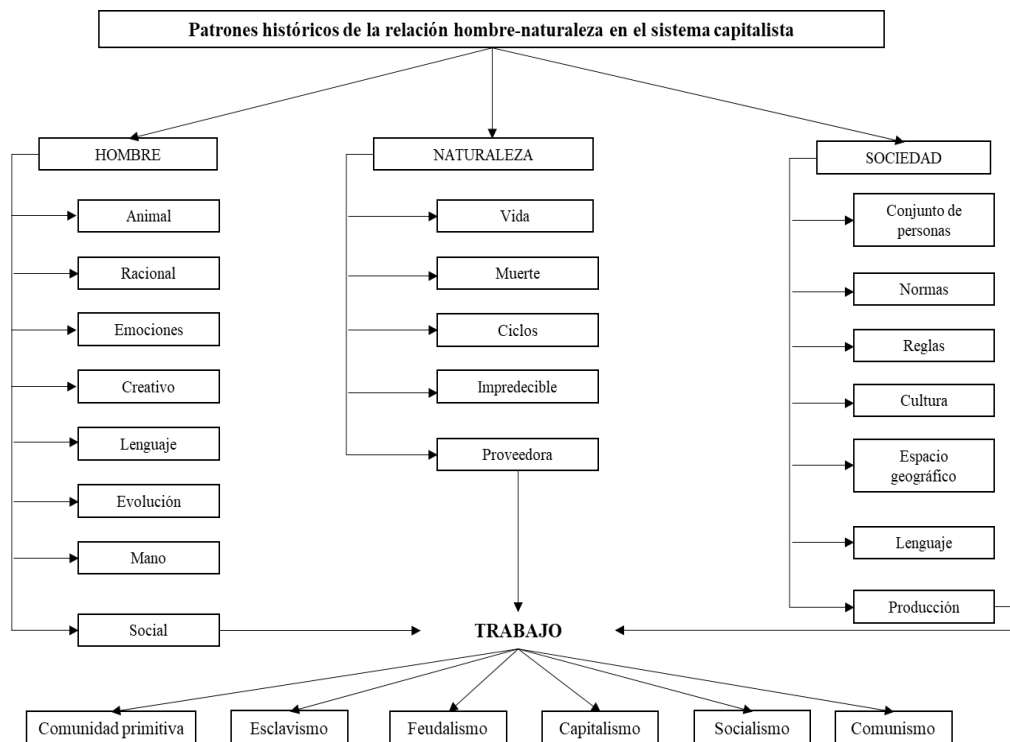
Patrones históricos de la relación hombre-naturaleza en el sistema capitalista

HOMBRE

Animal

Racional

Emociones

Creativo

Lenguaje

Evolución

Mano

Social

NATURALEZA

Vida

Muerte

Ciclos

Impredecible

Proveedora

SOCIEDAD

Conjunto de personas

Normas

Reglas

Cultura

Espacio geográfico

Lenguaje

Producción

TRABAJO

Comunidad primitiva

Esclavismo

Feudalismo

Capitalismo

Socialismo

Comunismo